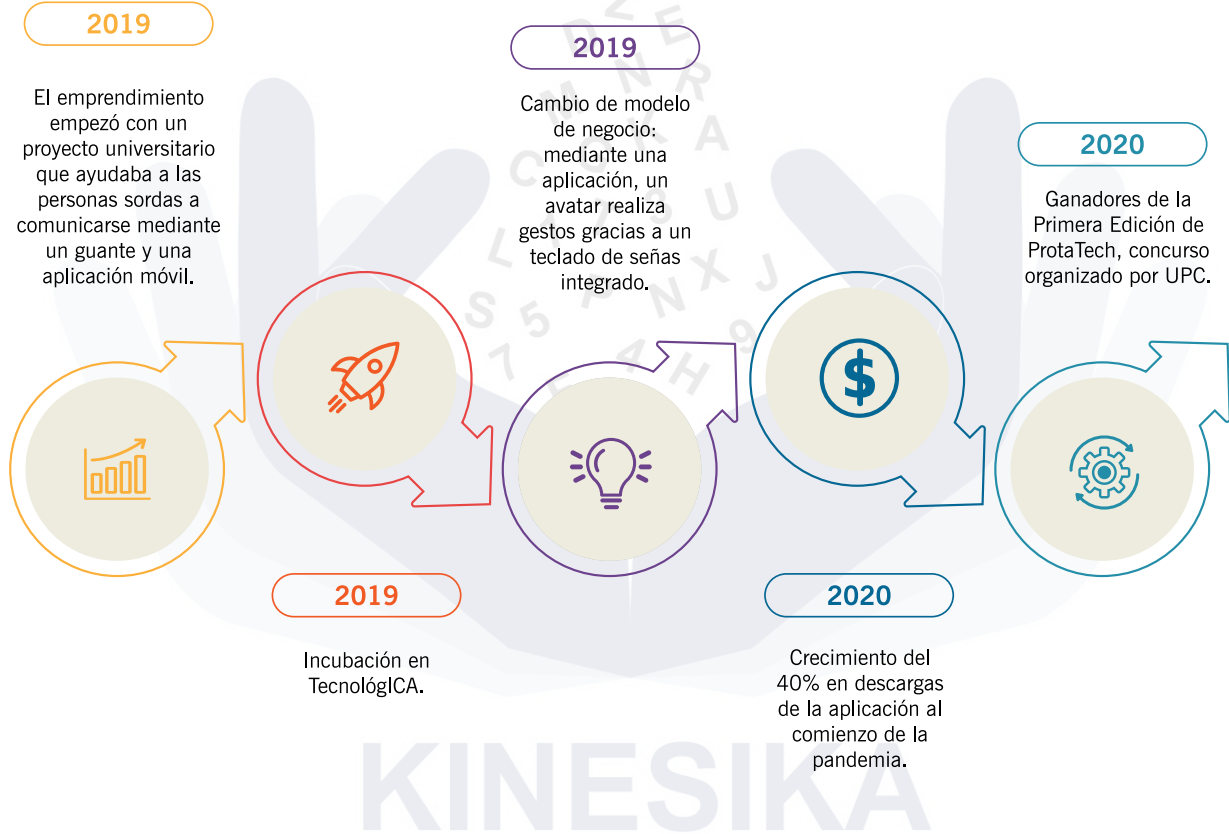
2019

El emprendimiento empezó con un proyecto universitario que ayudaba a las personas sordas a comunicarse mediante un guante y una aplicación móvil.

2019

Incubación en TecnológICA.

2019

Cambio de modelo de negocio: mediante una aplicación, un avatar realiza gestos gracias a un teclado de señas integrado.

2020

Crecimiento del 40% en descargas de la aplicación al comienzo de la pandemia.

2020

Ganadores de la Primera Edición de ProtaTech, concurso organizado por UPC.

KINESIKA